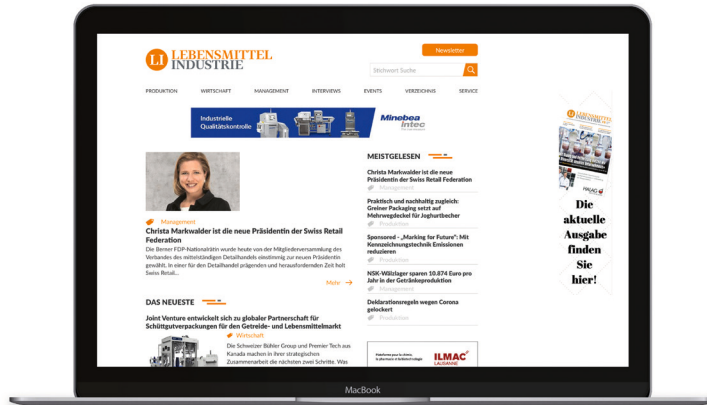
LI LEBENSMITTEL INDUSTRIE

Newsletter

Stichwort Suche

PRODUKTION WIRTSCHAFT MANAGEMENT INTERVIEWS EVENTS VERZEICHNIS SERVICE

Industrielle Qualitätskontrolle

Minebea intec

Management

Christa Markwalder ist die neue Präsidentin der Swiss Retail Federation

Die Berner FDP-Nationalrätin wurde heute von der Mitgliederversammlung des Verbandes des mittelständigen Detailhandels einstimmig zur neuen Präsidentin gewählt. In einer für den Detailhandel prägenden und herausfordernden Zeit holt Swiss Retail…

Mehr

DAS NEUESTE

Joint Venture entwickelt sich zu globaler Partnerschaft für Schüttgutverpackungen für den Getreide- und Lebensmittelmarkt

Wirtschaft

Die Schweizer Bühler Group und Premier Tech aus Kanada machen in ihrer strategischen Zusammenarbeit die nächsten zwei Schritte. Was

MEISTGELESEN

Christa Markwalder ist die neue Präsidentin der Swiss Retail Federation

Management

Praktisch und nachhaltig zugleich: Greiner Packaging setzt auf Mehrwegdeckel für Joghurtbecher

Produktion

Sponsored - „Marking for Future": Mit Kennzeichnungstechnik Emissionen reduzieren

Produktion

NSK-Wälzlager sparen 10.874 Euro pro Jahr in der Getränkeproduktion

Management

Deklarationsregeln wegen Corona gelockert

Produktion

ILMAC LAUSANNE

Die aktuelle Ausgabe finden Sie hier!

MacBook